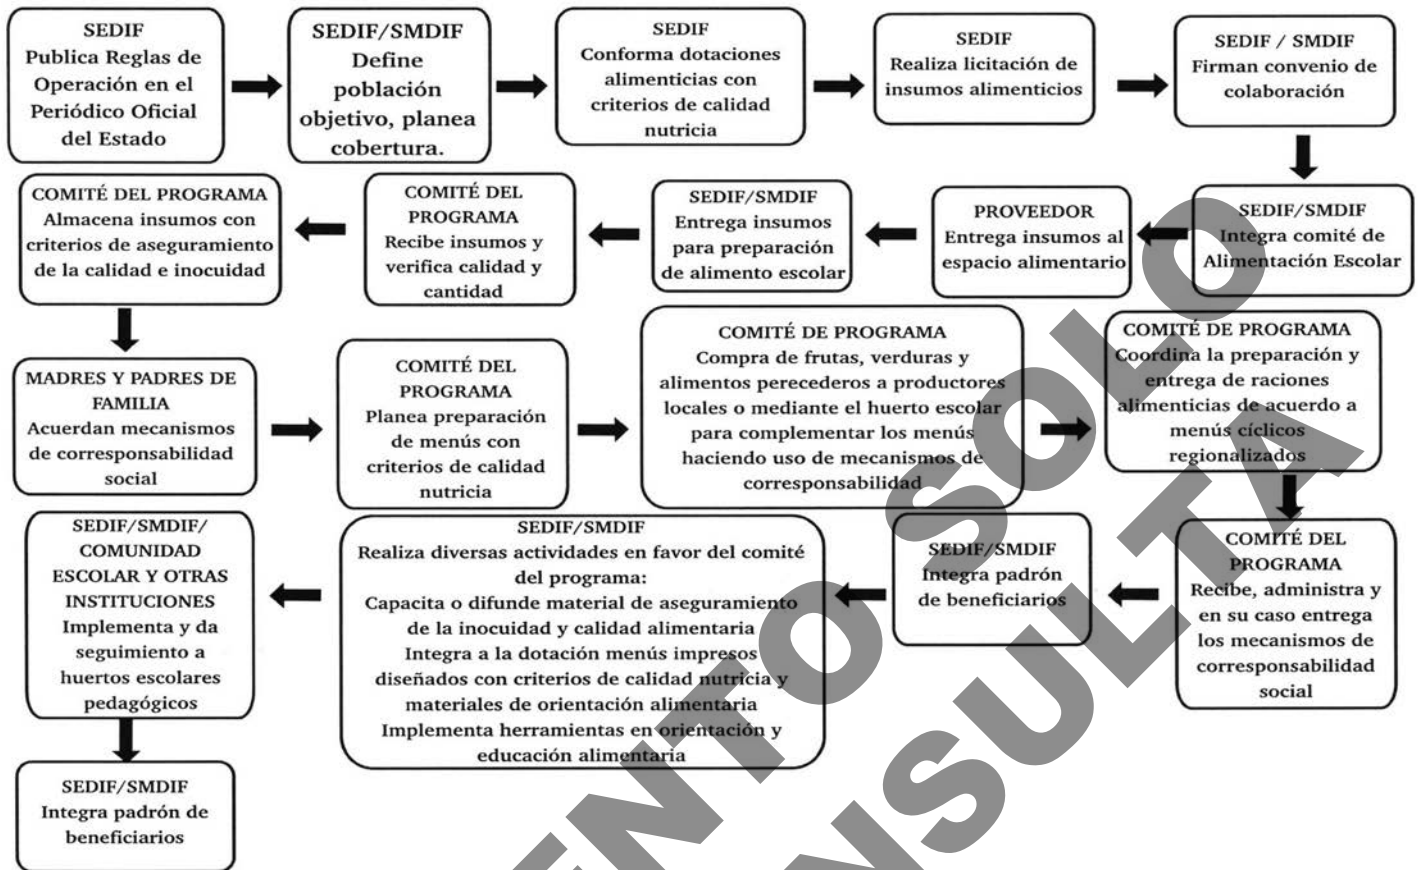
SEDIF
Publica Reglas de Operación en el Periódico Oficial del Estado

SEDIF/SMDIF
Define población objetivo, planea cobertura.

SEDIF
Conforma dotaciones alimenticias con criterios de calidad nutricia

SEDIF
Realiza licitación de insumos alimenticios

SEDIF / SMDIF
Firman convenio de colaboración

SEDIF/SMDIF
Integra comité de Alimentación Escolar

PROVEEDOR
Entrega insumos al espacio alimentario

SEDIF/SMDIF
Entrega insumos para preparación de alimento escolar

COMITÉ DEL PROGRAMA
Recibe insumos y verifica calidad y cantidad

COMITÉ DEL PROGRAMA
Almacena insumos con criterios de aseguramiento de la calidad e inocuidad

MADRES Y PADRES DE FAMILIA
Acuerdan mecanismos de corresponsabilidad social

COMITÉ DEL PROGRAMA
Planea preparación de menús con criterios de calidad nutricia

COMITÉ DE PROGRAMA
Compra de frutas, verduras y alimentos perecederos a productores locales o mediante el huerto escolar para complementar los menús haciendo uso de mecanismos de corresponsabilidad

COMITÉ DE PROGRAMA
Coordina la preparación y entrega de raciones alimenticias de acuerdo a menús cíclicos regionalizados

COMITÉ DEL PROGRAMA
Recibe, administra y en su caso entrega los mecanismos de corresponsabilidad social

SEDIF/SMDIF
Integra padrón de beneficiarios

SEDIF/SMDIF
Realiza diversas actividades en favor del comité del programa:
Capacita o difunde material de aseguramiento de la inocuidad y calidad alimentaria
Integra a la dotación menús impresos diseñados con criterios de calidad nutricia y materiales de orientación alimentaria
Implementa herramientas en orientación y educación alimentaria

SEDIF/SMDIF/ COMUNIDAD ESCOLAR Y OTRAS INSTITUCIONES
Implementa y da seguimiento a huertos escolares pedagógicos

SEDIF/SMDIF
Integra padrón de beneficiarios

DOCUMENTO SOLO PARA CONSULTA